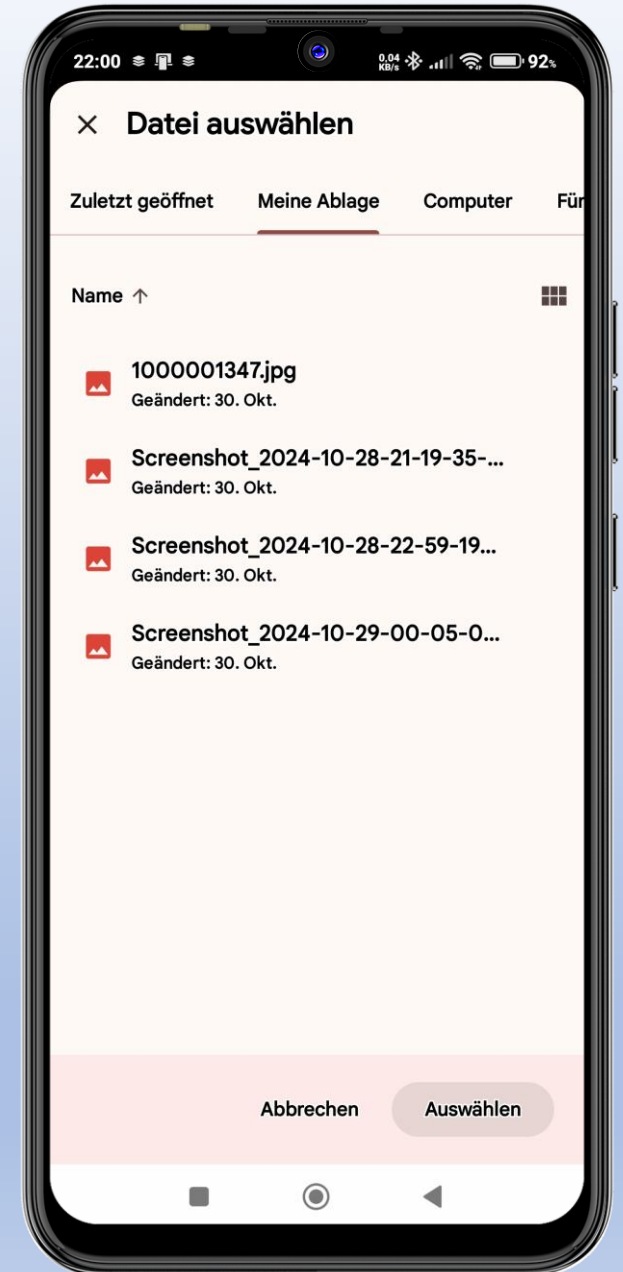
22:00

0,04 KB/s 92%

Datei auswählen

Zuletzt geöffnet Meine Ablage Computer Für

Name ↑

1000001347.jpg
Geändert: 30. Okt.

Screenshot_2024-10-28-21-19-35-...
Geändert: 30. Okt.

Screenshot_2024-10-28-22-59-19...
Geändert: 30. Okt.

Screenshot_2024-10-29-00-05-0...
Geändert: 30. Okt.

Abbrechen Auswählen